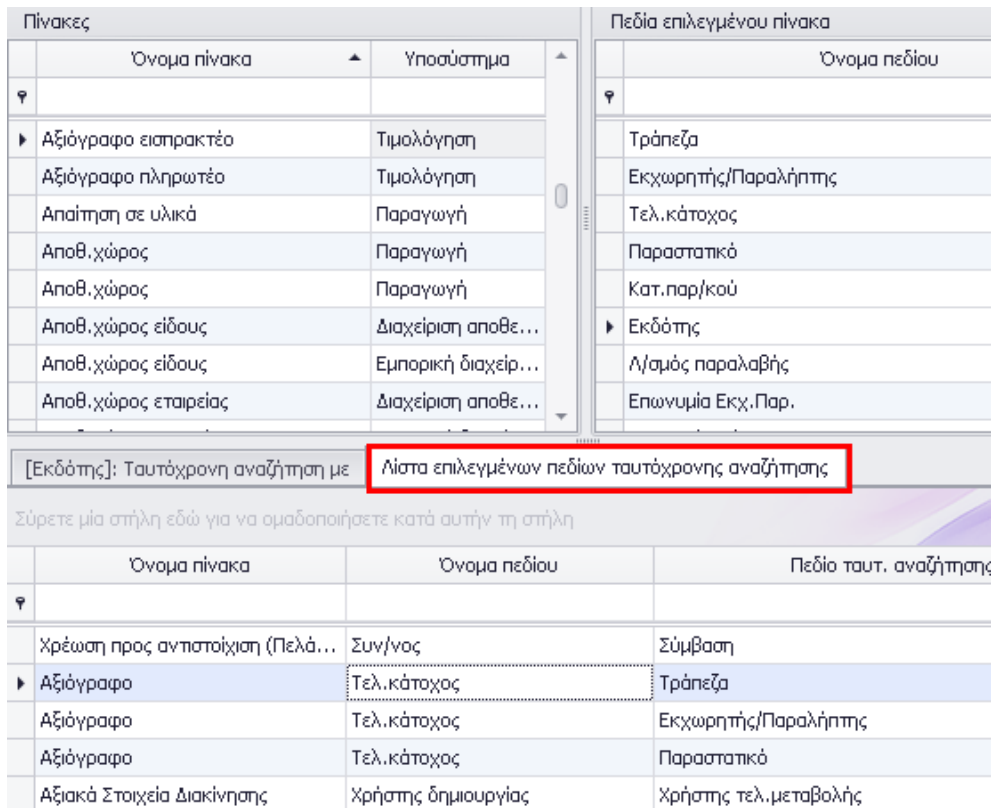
Πίνακες

| Όνομα πίνακα | Υποσύστημα |
|---|---|
| | |
| Αξιόγραφο εισπρακτέο | Τιμολόγηση |
| Αξιόγραφο πληρωτέο | Τιμολόγηση |
| Απαίτηση σε υλικά | Παραγωγή |
| Αποθ.χώρος | Παραγωγή |
| Αποθ.χώρος | Παραγωγή |
| Αποθ.χώρος είδους | Διαχείριση αποθε... |
| Αποθ.χώρος είδους | Εμπορική διαχείρ... |
| Αποθ.χώρος εταιρείας | Διαχείριση αποθε... |

Πεδία επιλεγμένου πίνακα

| Όνομα πεδίου |
|---|
| |
| Τράπεζα |
| Εκχωρητής/Παραλήπτης |
| Τελ.κάτοχος |
| Παραστατικό |
| Κατ.παρ/κού |
| Εκδότης |
| Λ/σμός παραλαβής |
| Επωνυμία Εκχ.Παρ. |

[Εκδότης]: Ταυτόχρονη αναζήτηση με | Λίστα επιλεγμένων πεδίων ταυτόχρονης αναζήτησης

Σύρετε μία στήλη εδώ για να ομαδοποιήσετε κατά αυτήν τη στήλη

| Όνομα πίνακα | Όνομα πεδίου | Πεδίο ταυτ. αναζήτησης |
|---|---|---|
| | | |
| Χρέωση προς αντιστοίχιση (Πελά... | Συν/νος | Σύμβαση |
| Αξιόγραφο | Τελ.κάτοχος | Τράπεζα |
| Αξιόγραφο | Τελ.κάτοχος | Εκχωρητής/Παραλήπτης |
| Αξιόγραφο | Τελ.κάτοχος | Παραστατικό |
| Αξιακά Στοιχεία Διακίνησης | Χρήστης δημιουργίας | Χρήστης τελ.μεταβολής |